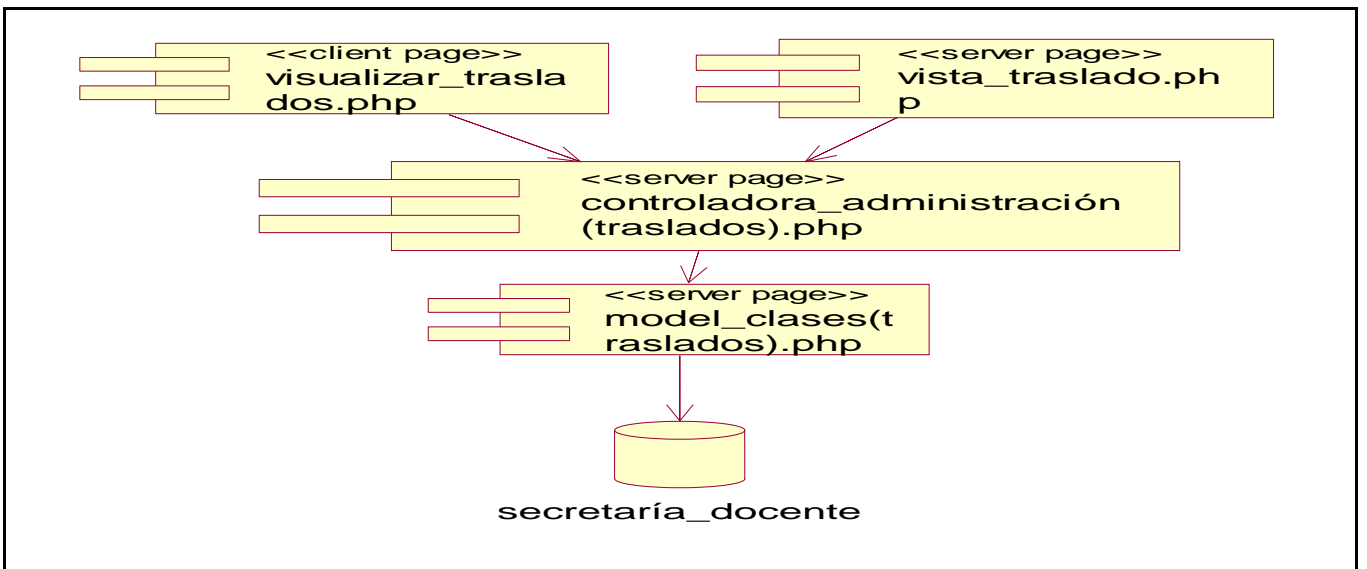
<<client page>>
visualizar_traslados.php

<<server page>>
vista_traslado.php

<<server page>>
controladora_administración (traslados).php

<<server page>>
model_clases(traslados).php

secretaría_docente